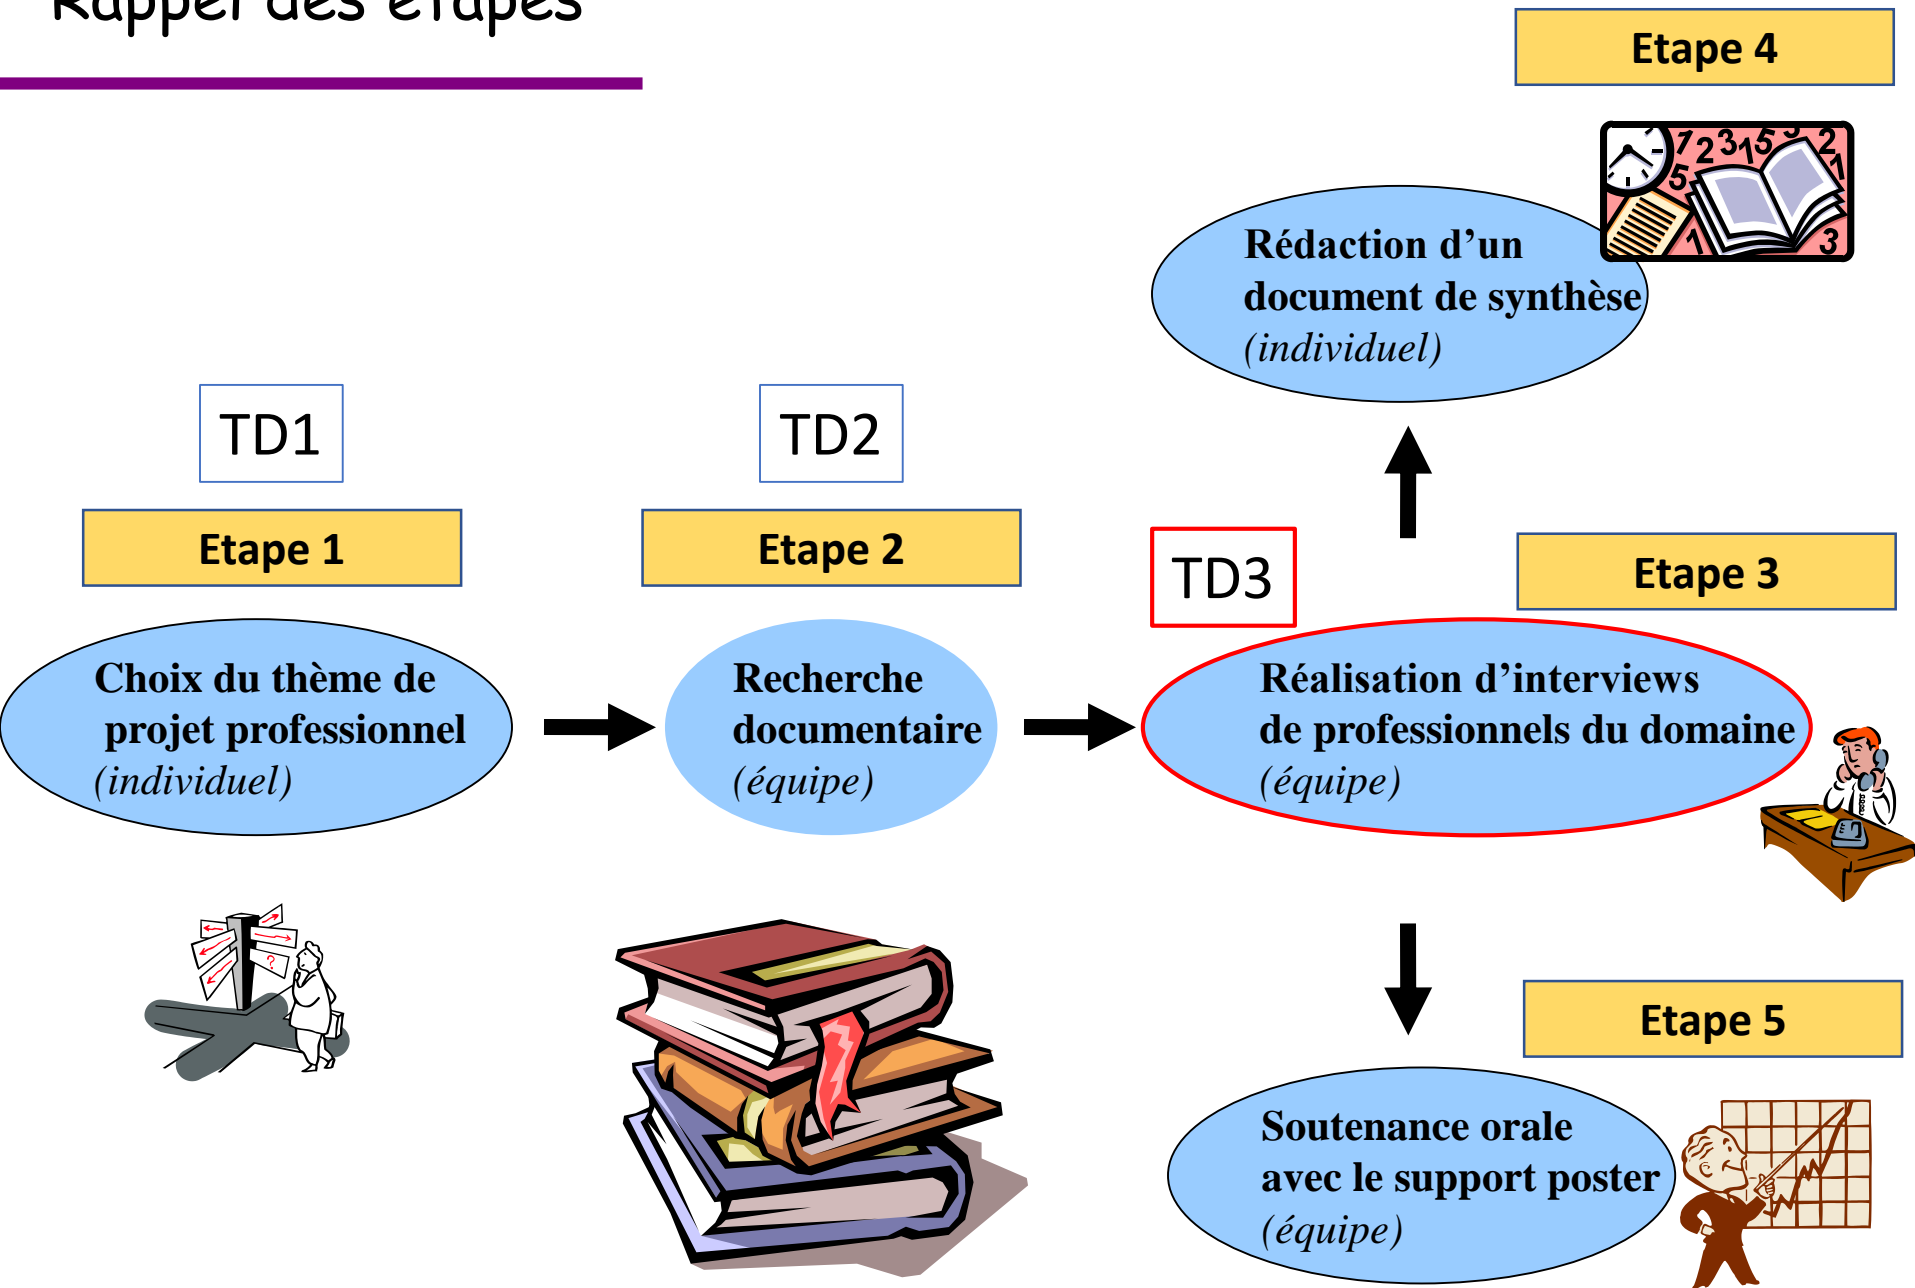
Rappel des étapes

Etape 4

Rédaction d'un document de synthèse (individuel)

TD1

TD2

Etape 1

Etape 2

TD3

Etape 3

Choix du thème de projet professionnel (individuel)

Recherche documentaire (équipe)

Réalisation d'interviews de professionnels du domaine (équipe)

Etape 5

Soutenance orale avec le support poster (équipe)